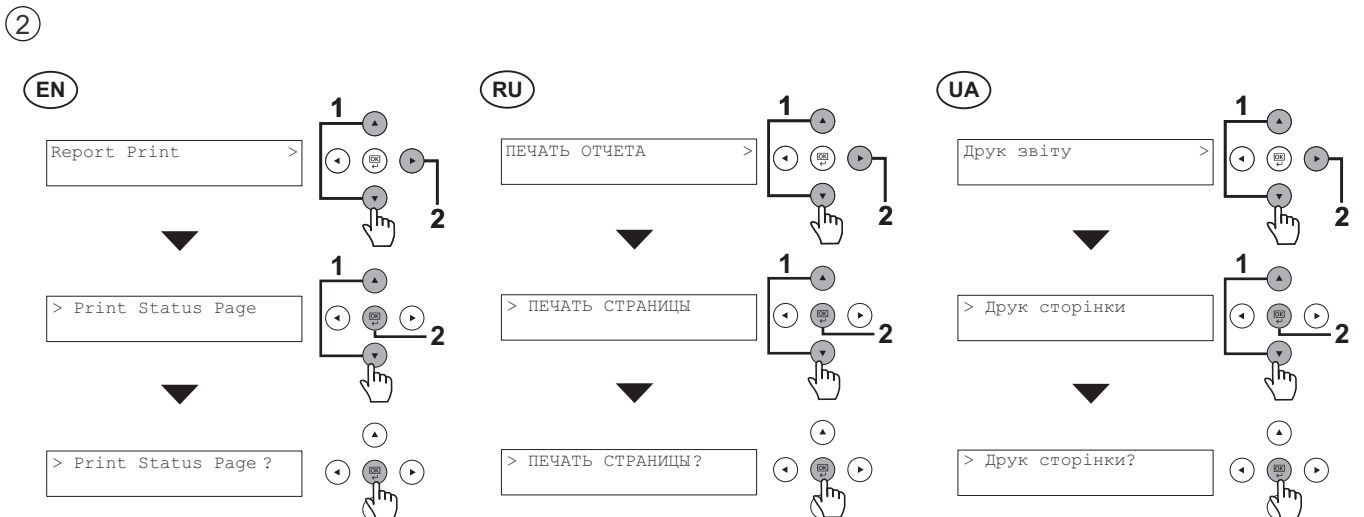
②

EN

Report Print >

1

OK

2

> Print Status Page

1

OK

2

> Print Status Page ?

OK

RU

ПЕЧАТЬ ОТЧЕТА >

1

OK

2

> ПЕЧАТЬ СТРАНИЦЫ

1

OK

2

> ПЕЧАТЬ СТРАНИЦЫ?

OK

UA

Друк звіту >

1

OK

2

> Друк сторінки

1

OK

2

> Друк сторінки?

OK